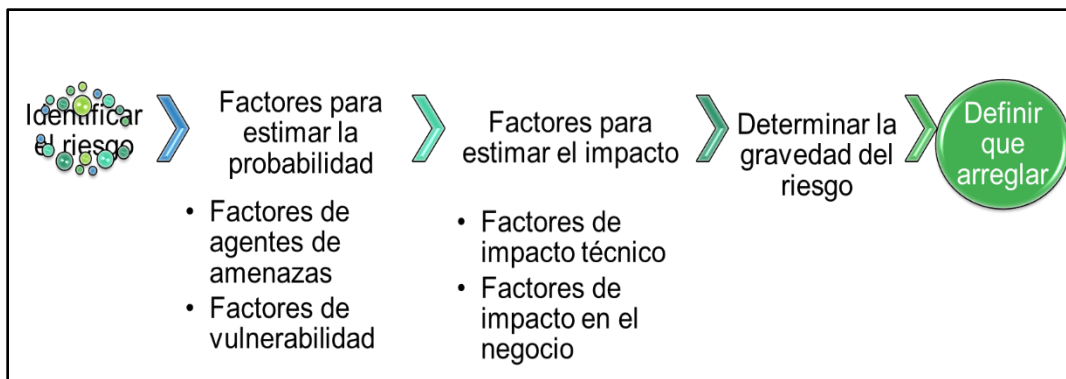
Identificar el riesgo

Factores para estimar la probabilidad

- Factores de agentes de amenazas
- Factores de vulnerabilidad

Factores para estimar el impacto

- Factores de impacto técnico
- Factores de impacto en el negocio

Determinar la gravedad del riesgo

Definir que arreglar